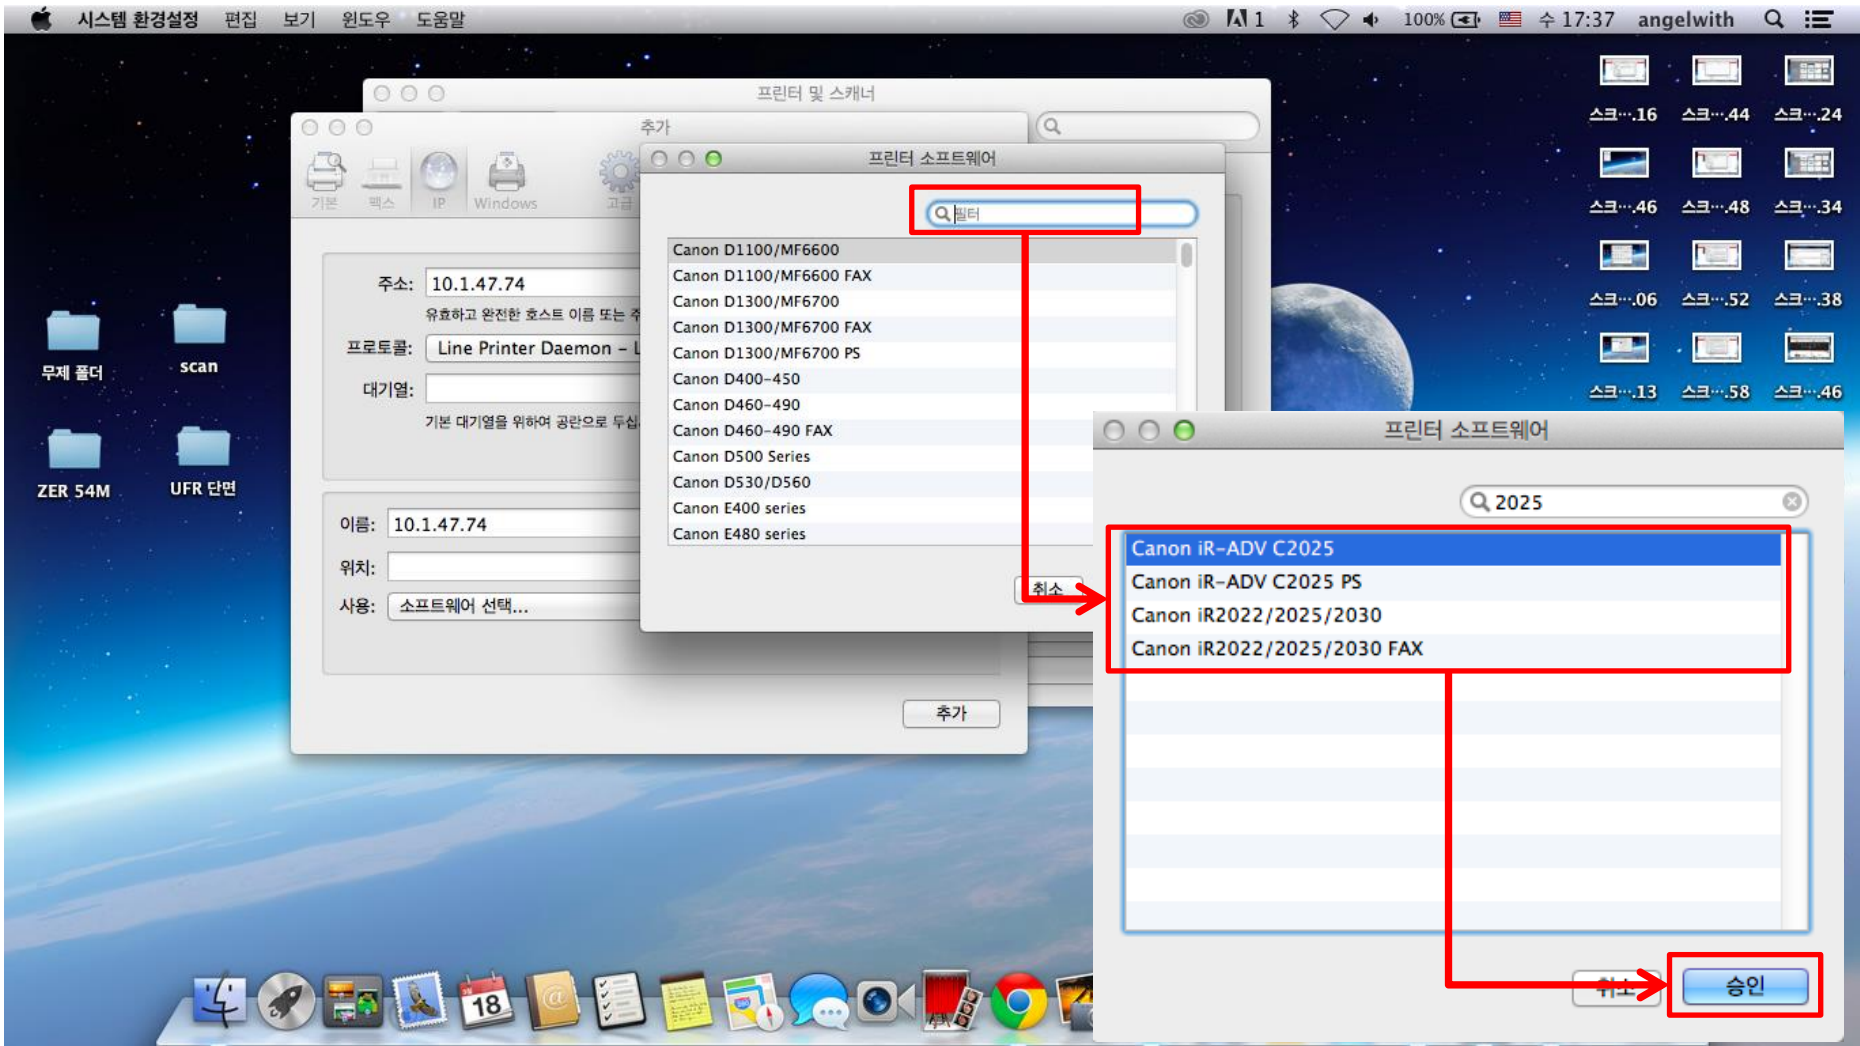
시스템 환경설정 편집 보기 윈도우 도움말

1 100% 수 17:37 angelwith

스크...16 스크...44 스크...24
스크...46 스크...48 스크...34
스크...06 스크...52 스크...38
스크...13 스크...58 스크...46

무제 폴더 scan
ZER 54M UFR 단면

프린터 및 스캐너

추가

기본 팩스 IP Windows 고급

주소: 10.1.47.74
유효하고 완전한 호스트 이름 또는 주
프로토콜: Line Printer Daemon – L
대기열:
기본 대기열을 위하여 공란으로 두십

이름: 10.1.47.74
위치:
사용: 소프트웨어 선택...

추가

프린터 소프트웨어

필터

Canon D1100/MF6600
Canon D1100/MF6600 FAX
Canon D1300/MF6700
Canon D1300/MF6700 FAX
Canon D1300/MF6700 PS
Canon D400-450
Canon D460-490
Canon D460-490 FAX
Canon D500 Series
Canon D530/D560
Canon E400 series
Canon E480 series

취소

프린터 소프트웨어

2025

Canon iR-ADV C2025
Canon iR-ADV C2025 PS
Canon iR2022/2025/2030
Canon iR2022/2025/2030 FAX

취소 승인

18